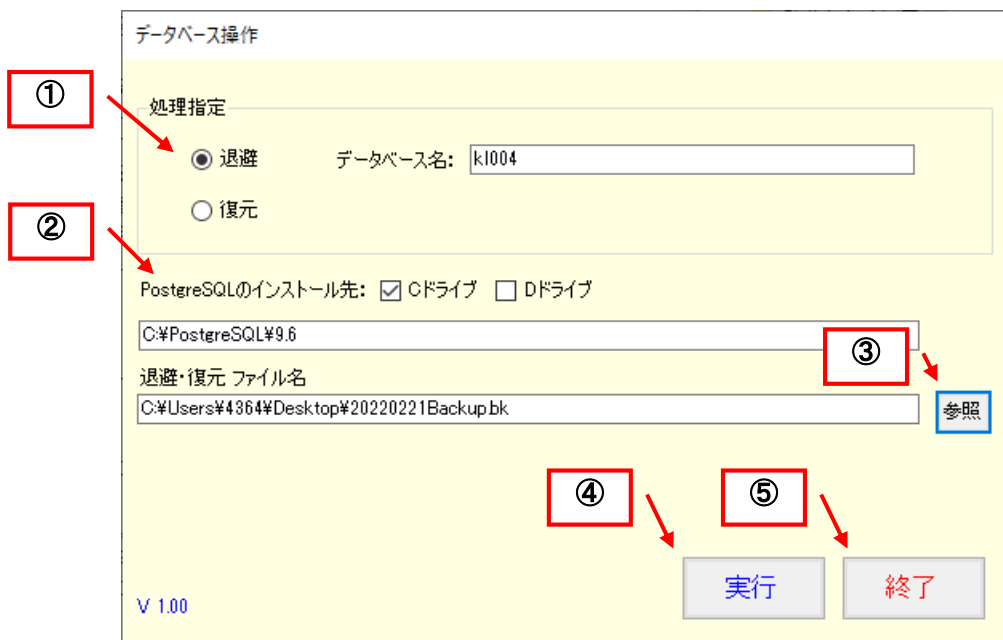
データベース操作

①

処理指定

退避

データベース名: kl004

復元

②

PostgreSQLのインストール先: Cドライブ Dドライブ

C:¥PostgreSQL¥9.6

③

退避・復元 ファイル名

C:¥Users¥4364¥Desktop¥20220221Backup.bk

参照

④

⑤

実行

終了

V 1.00